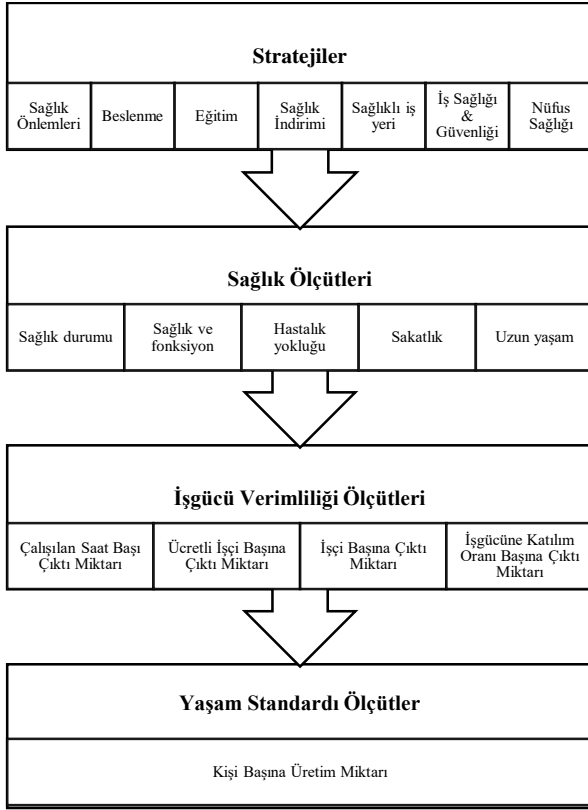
Stratejiler

| Sağlık Önlemleri | Beslenme | Eğitim | Sağlık İndirimi | Sağlıklı iş yeri | İş Sağlığı & Güvenliği | Nüfus Sağlığı |
|---|---|---|---|---|---|---|

Sağlık Ölçütleri

| Sağlık durumu | Sağlık ve fonksiyon | Hastalık yokluğu | Sakatlık | Uzun yaşam |
|---|---|---|---|---|

İşgücü Verimliliği Ölçütleri

| Çalışılan Saat Başı Çıktı Miktarı | Ücretli İşçi Başına Çıktı Miktarı | İşçi Başına Çıktı Miktarı | İşgücüne Katılım Oranı Başına Çıktı Miktarı |
|---|---|---|---|

Yaşam Standardı Ölçütler

Kişi Başına Üretim Miktarı